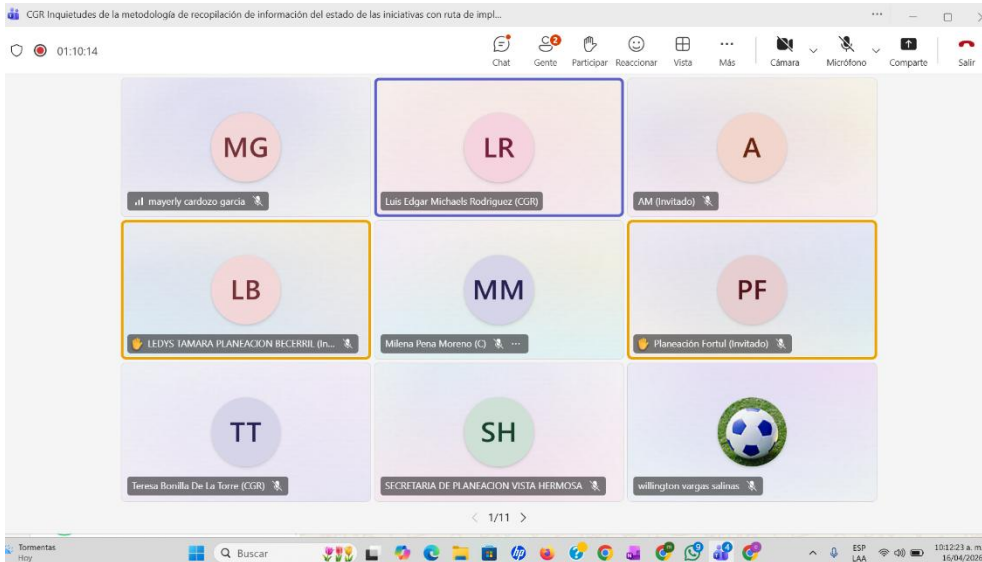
CGR Inquietudes de la metodología de recopilación de información del estado de las iniciativas con ruta de impl...

01:10:14

Chat
2
Gente
Participar
Reaccionar
Vista
Más
Cámara
Micrófono
Comparte
Salir

MG
mayerly cardozo garcia

LR
Luis Edgar Michaels Rodriguez (CGR)

A
AM (Invitado)

LB
LEDYS TAMARA PLANEACION BECERRIL (In...

MM
Milena Pena Moreno (C)

PF
Planeación Fortul (Invitado)

TT
Teresa Bonilla De La Torre (CGR)

SH
SECRETARIA DE PLANEACION VISTA HERMOSA

willington vargas salinas

1/11

Tormentas
Hoy

Buscar

ESP
LAA

10:12:23 a. m.
16/04/2026